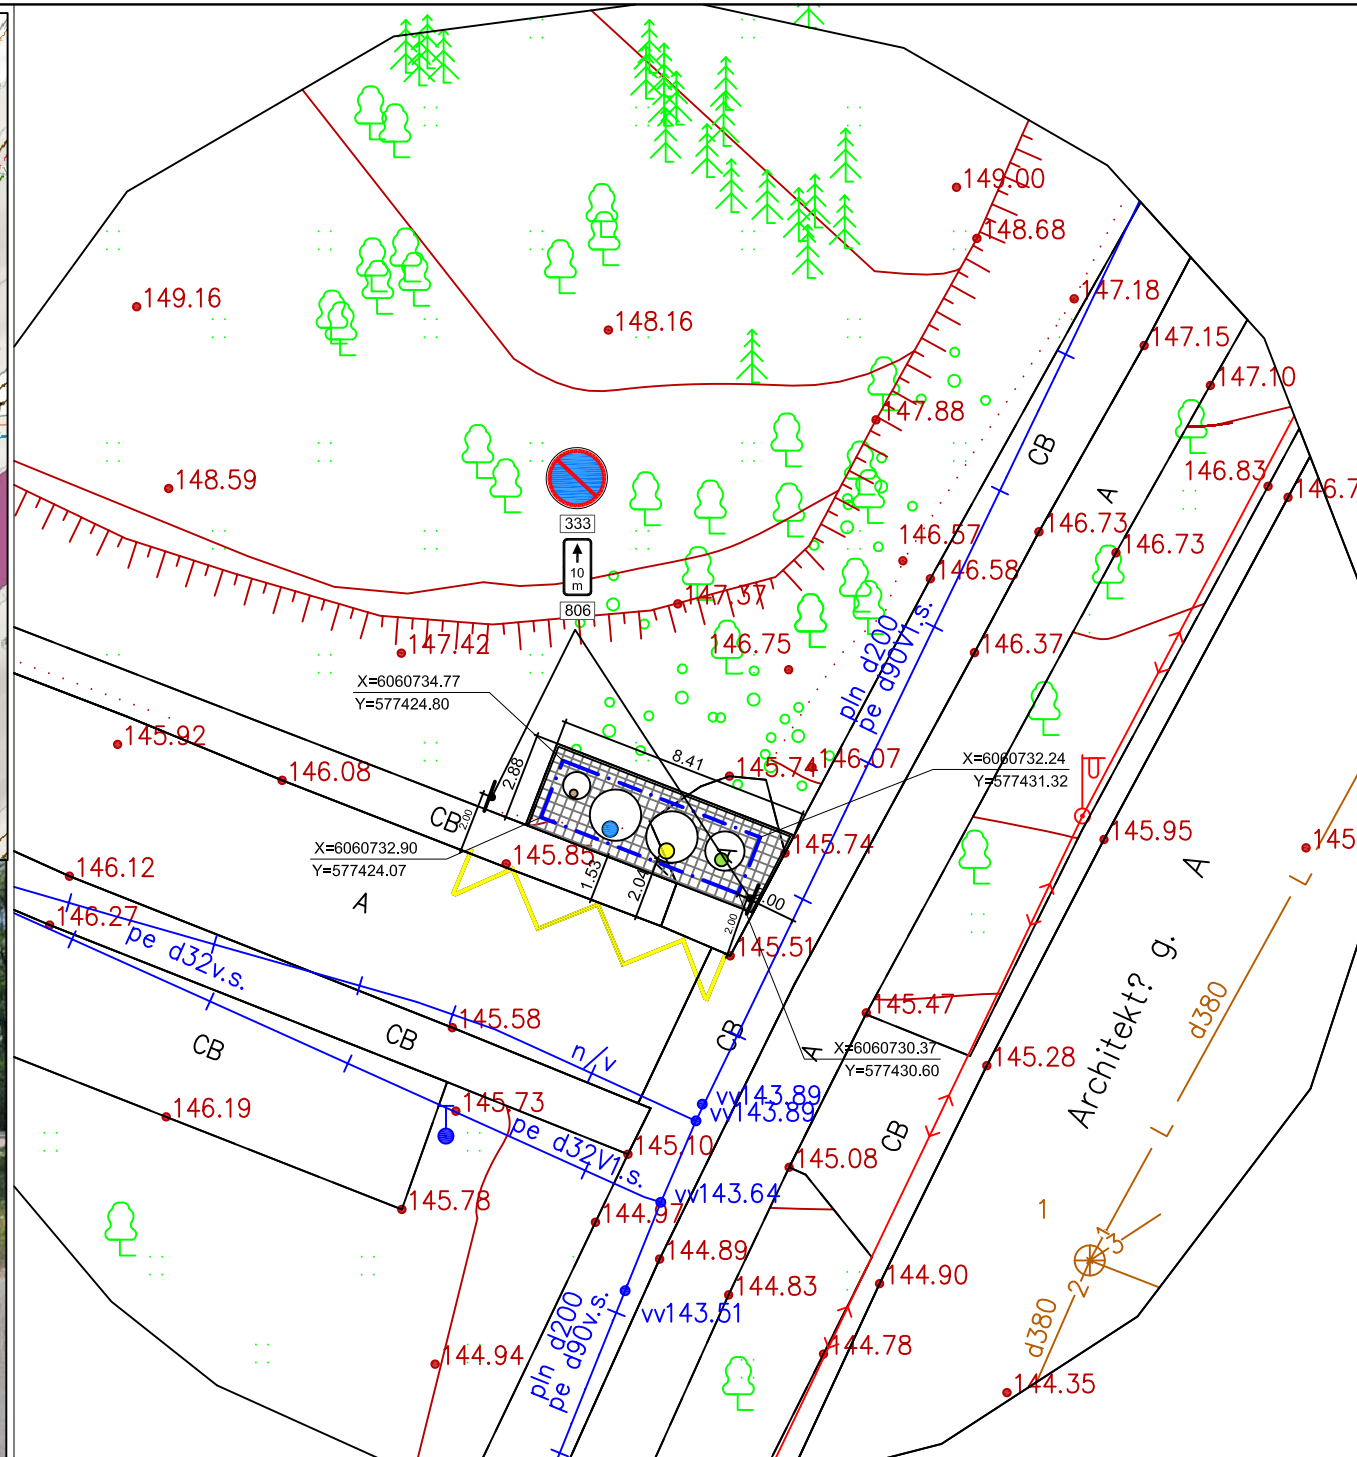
149.00
148.68
149.16
148.16
147.18
147.15
147.10
147.88
148.59
CB
A
146.83
146.7
333
10 m
806
146.57
146.73
146.73
146.58
147.37
147.42
146.75
146.37
pln d200
pe d90Vl.s.
X=6060734.77
Y=577424.80
145.92
146.08
2.88
8.41
145.74
146.07
X=6060732.24
Y=577431.32
CB
2.00
145.74
145.95
145
X=6060732.90
Y=577424.07
145.85
146.12
A
1.53
2.04
1.00
2.00
A
146.27
145.51
pe d32v.s.
145.58
145.47
CB
CB
n/v
CB
X=6060730.37
Y=577430.60
145.28
Architekt? g.
d380
146.19
145.73
vv143.89
vv143.89
pe d32Vl.s.
145.10
145.08
CB
145.78
vv143.64
144.97
1
144.89
3
2
144.83
144.90
vv143.51
pln d200
pe d90v.s.
d380
144.94
144.78
144.35